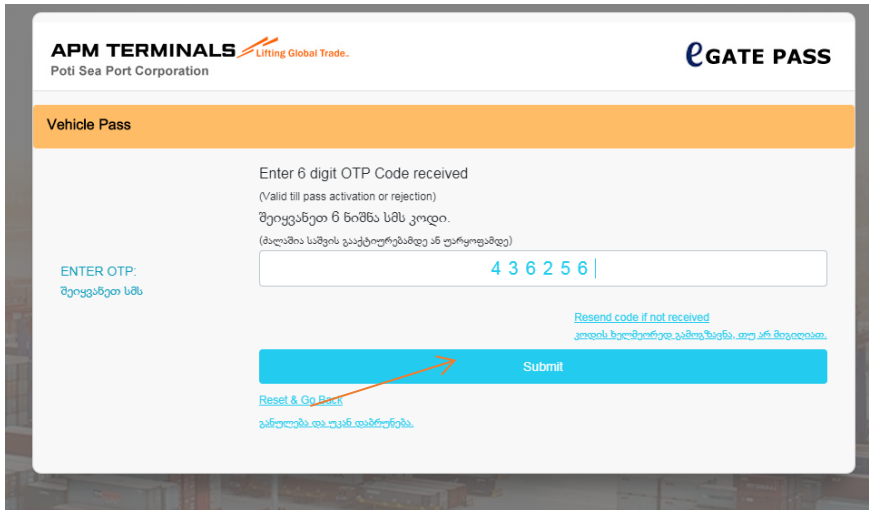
APM TERMINALS Lifting Global Trade.
Poti Sea Port Corporation

eGATE PASS

Vehicle Pass

ENTER OTP:
შეიყვანეთ სმს

Enter 6 digit OTP Code received
(Valid till pass activation or rejection)
შეიყვანეთ 6 ნიშნა სმს კოდი.
(მოქმედია საშვის გააქტიურებამდე ან უარყოფამდე)

436256

Resend code if not received
კოდის ხელმეორედ გამოგზავნა, თუ არ მიგიღიათ.

Submit

Reset & Go Back
განულება და უკან დაბრუნება.